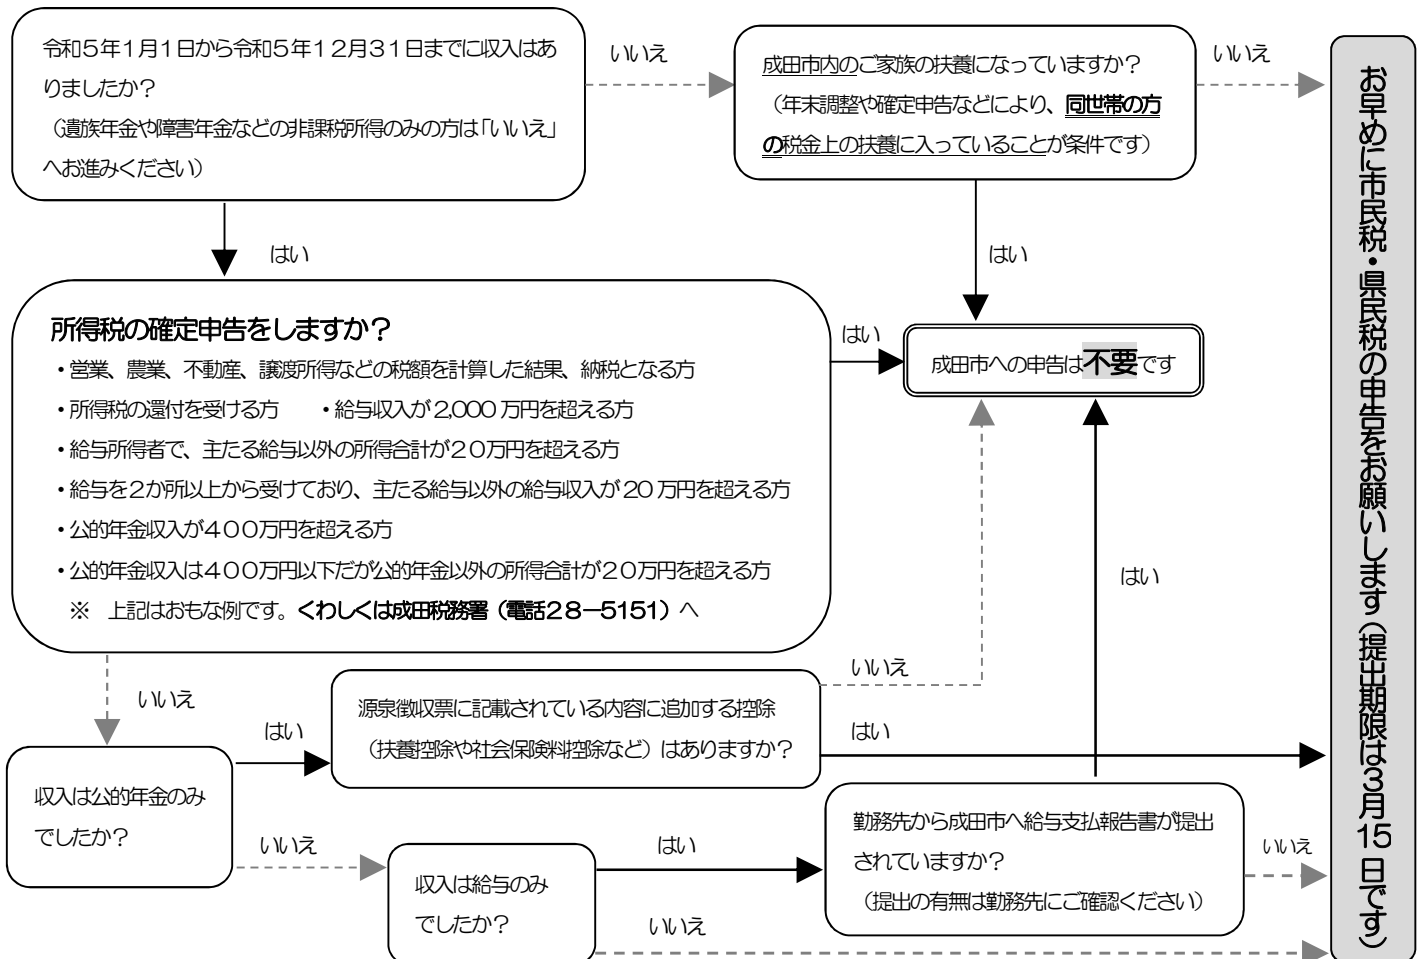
令和5年1月1日から令和5年12月31日までに収入はありましたか？
（遺族年金や障害年金などの非課税所得のみの方は「いいえ」へお進みください）

いいえ

成田市内のご家族の扶養になっていますか？
（年末調整や確定申告などにより、同世帯の方の税金上の扶養に入っていることが条件です）

いいえ

お早めに市民税・県民税の申告をお願いします（提出期限は3月15日です）

はい

はい

所得税の確定申告をしますか？
・営業、農業、不動産、譲渡所得などの税額を計算した結果、納税となる方
・所得税の還付を受ける方　・給与収入が2,000万円を超える方
・給与所得者で、主たる給与以外の所得合計が20万円を超える方
・給与を2か所以上から受けており、主たる給与以外の給与収入が20万円を超える方
・公的年金収入が400万円を超える方
・公的年金収入は400万円以下だが公的年金以外の所得合計が20万円を超える方
※ 上記はおもな例です。くわしくは成田税務署（電話28−5151）へ

はい

成田市への申告は不要です

はい

いいえ

いいえ

はい

源泉徴収票に記載されている内容に追加する控除（扶養控除や社会保険料控除など）はありますか？

はい

収入は公的年金のみでしたか？

いいえ

収入は給与のみでしたか？

はい

勤務先から成田市へ給与支払報告書が提出されていますか？
（提出の有無は勤務先にご確認ください）

いいえ

いいえ